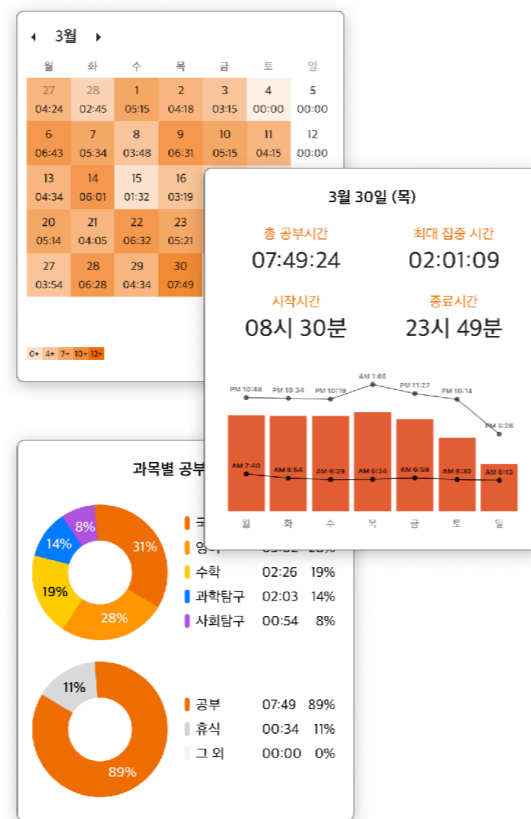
◀ 3월 ▶

| 월 | 화 | 수 | 목 | 금 | 토 | 일 |
|---|---|---|---|---|---|---|
| 27 04:24 | 28 02:45 | 1 05:15 | 2 04:18 | 3 03:15 | 4 00:00 | 5 00:00 |
| 6 06:43 | 7 05:34 | 8 03:48 | 9 06:31 | 10 05:15 | 11 04:15 | 12 00:00 |
| 13 04:34 | 14 06:01 | 15 01:32 | 16 03:19 | | | |
| 20 05:14 | 21 04:05 | 22 06:32 | 23 05:21 | | | |
| 27 03:54 | 28 06:28 | 29 04:34 | 30 07:49 | | | |

0+ 4+ 7+ 10+ 12+

3월 30일 (목)

총 공부시간
07:49:24

최대 집중 시간
02:01:09

시작시간
08시 30분

종료시간
23시 49분

PM 10:48 PM 10:34 PM 10:19 AM 1:46 PM 11:27 PM 10:14 PM 3:28

AM 7:40 AM 8:54 AM 8:29 AM 8:34 AM 6:59 AM 8:30 AM 8:13

월 화 수 목 금 토 일

과목별 공부

31%
28%
19%
14%
8%

국 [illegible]
영어 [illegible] 28%
수학 02:26 19%
과학탐구 02:03 14%
사회탐구 00:54 8%

11%
89%

공부 07:49 89%
휴식 00:34 11%
그 외 00:00 0%